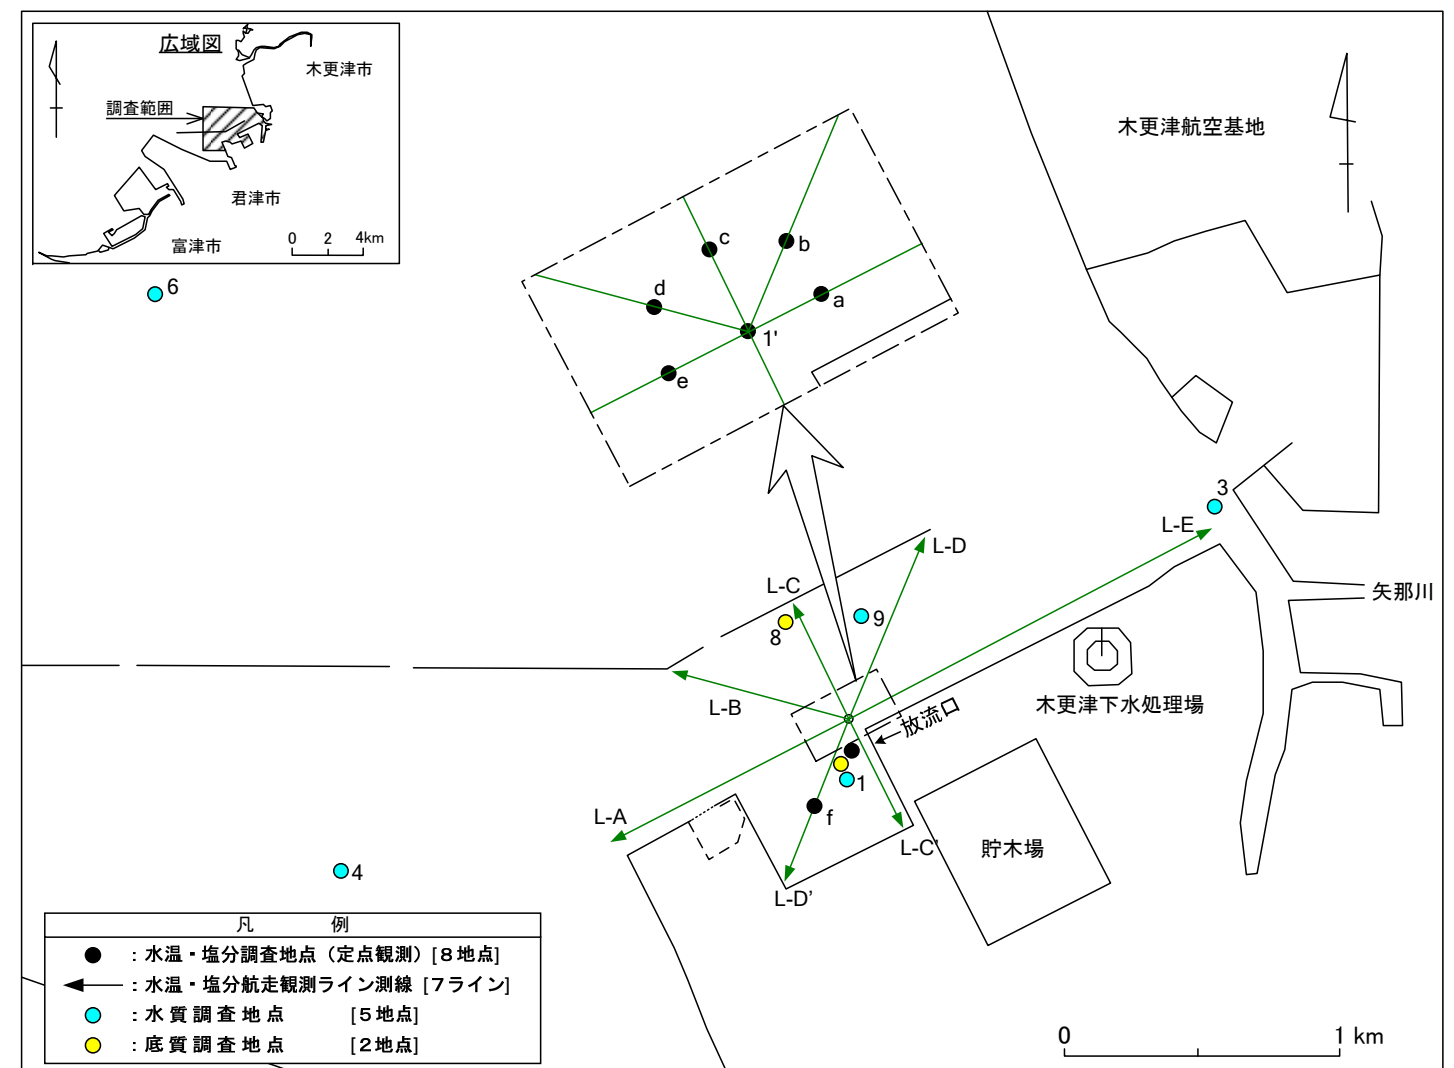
広域図
木更津市
調査範囲
君津市
富津市
0 2 4km

木更津航空基地

6
c
b
d
a
1'
e

3
L-E
L-D
L-C
9
8
矢那川
木更津下水処理場
L-B
放流口
1
L-A
f
L-C'
貯木場
L-D'
4

| 凡　　例 |
|---|
| ● ：水温・塩分調査地点（定点観測）[８地点] |
| ◀— ：水温・塩分航走観測ライン測線 [7ライン] |
| ● ：水 質 調 査 地 点　　[５地点] |
| ● ：底 質 調 査 地 点　　[２地点] |

0
1 km